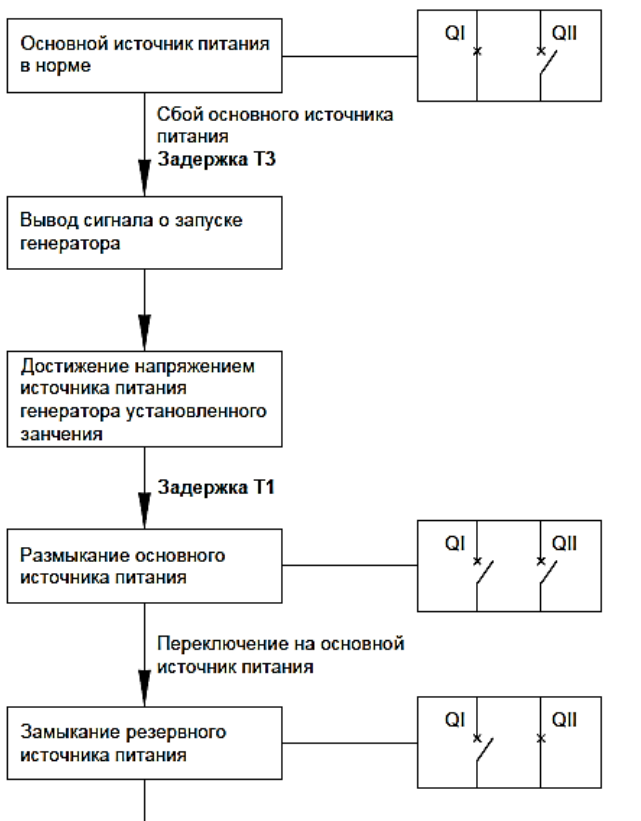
Основной источник питания в норме

QI
QII

Сбой основного источника питания
**Задержка T3**

Вывод сигнала о запуске генератора

Достижение напряжением источника питания генератора установленного занчения

**Задержка T1**

Размыкание основного источника питания

QI
QII

Переключение на основной источник питания

Замыкание резервного источника питания

QI
QII